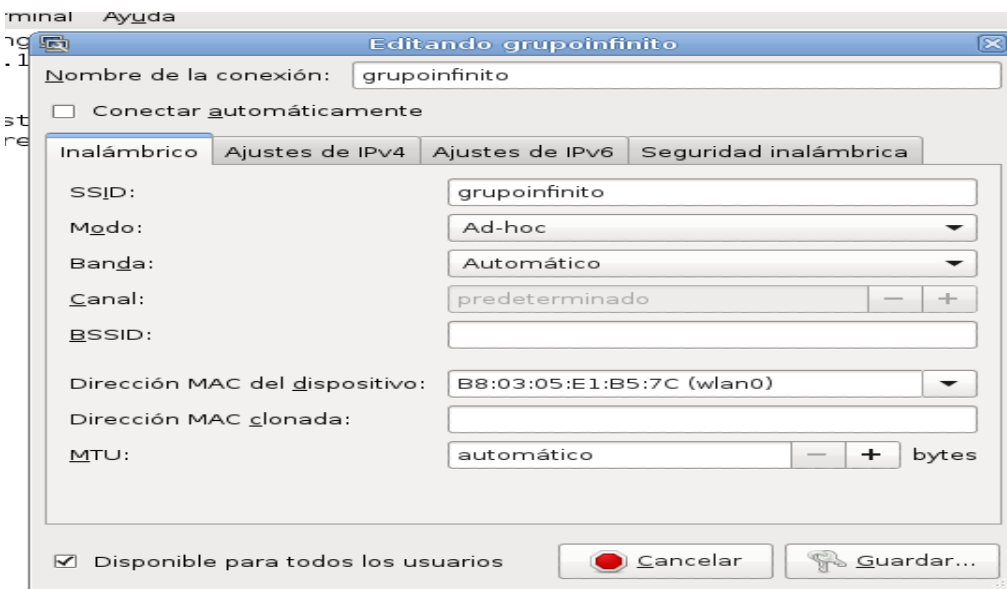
rminal Ayuda
ng
.1
st
re

Editando grupoinfinito

Nombre de la conexión: grupoinfinito

Conectar automáticamente

Inalámbrico | Ajustes de IPv4 | Ajustes de IPv6 | Seguridad inalámbrica

SSID: grupoinfinito
Modo: Ad-hoc
Banda: Automático
Canal: predeterminado − +
BSSID:
Dirección MAC del dispositivo: B8:03:05:E1:B5:7C (wlan0)
Dirección MAC clonada:
MTU: automático − + bytes

Disponible para todos los usuarios

Cancelar

Guardar...